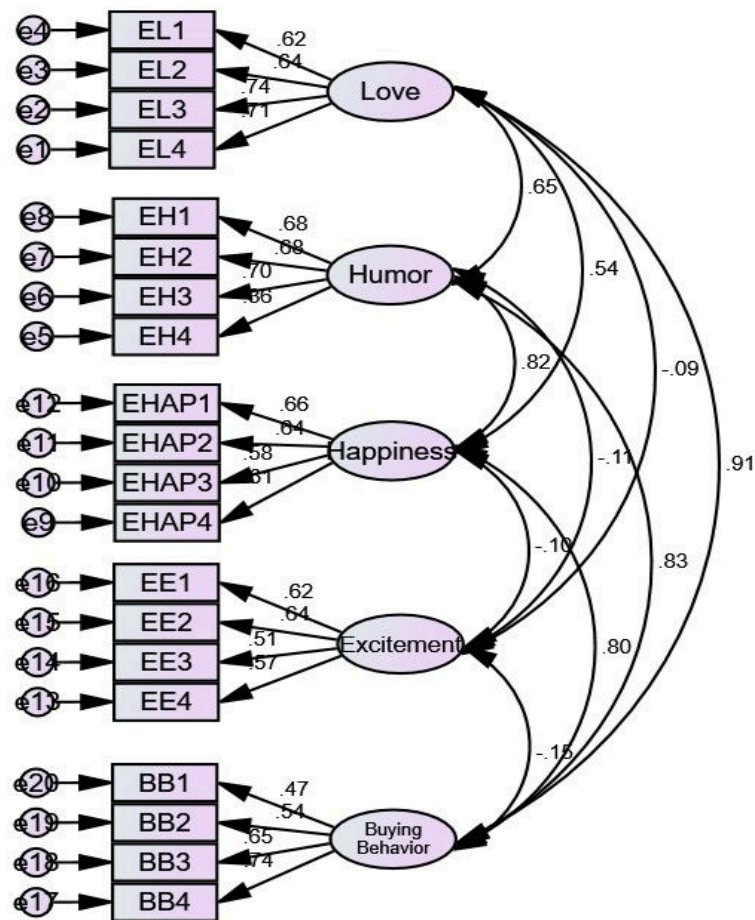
e4 EL1
e3 EL2
e2 EL3
e1 EL4
.62
.64
.74
.71
Love

e8 EH1
e7 EH2
e6 EH3
e5 EH4
.68
.68
.70
.66
Humor

e12 EHAP1
e11 EHAP2
e10 EHAP3
e9 EHAP4
.66
.64
.58
.61
Happiness

e16 EE1
e15 EE2
e14 EE3
e13 EE4
.62
.64
.51
.57
Excitement

e20 BB1
e19 BB2
e18 BB3
e17 BB4
.47
.54
.65
.74
Buying Behavior

.65
.54
-.09
.91
.82
-.11
-.10
.83
.80
-.15